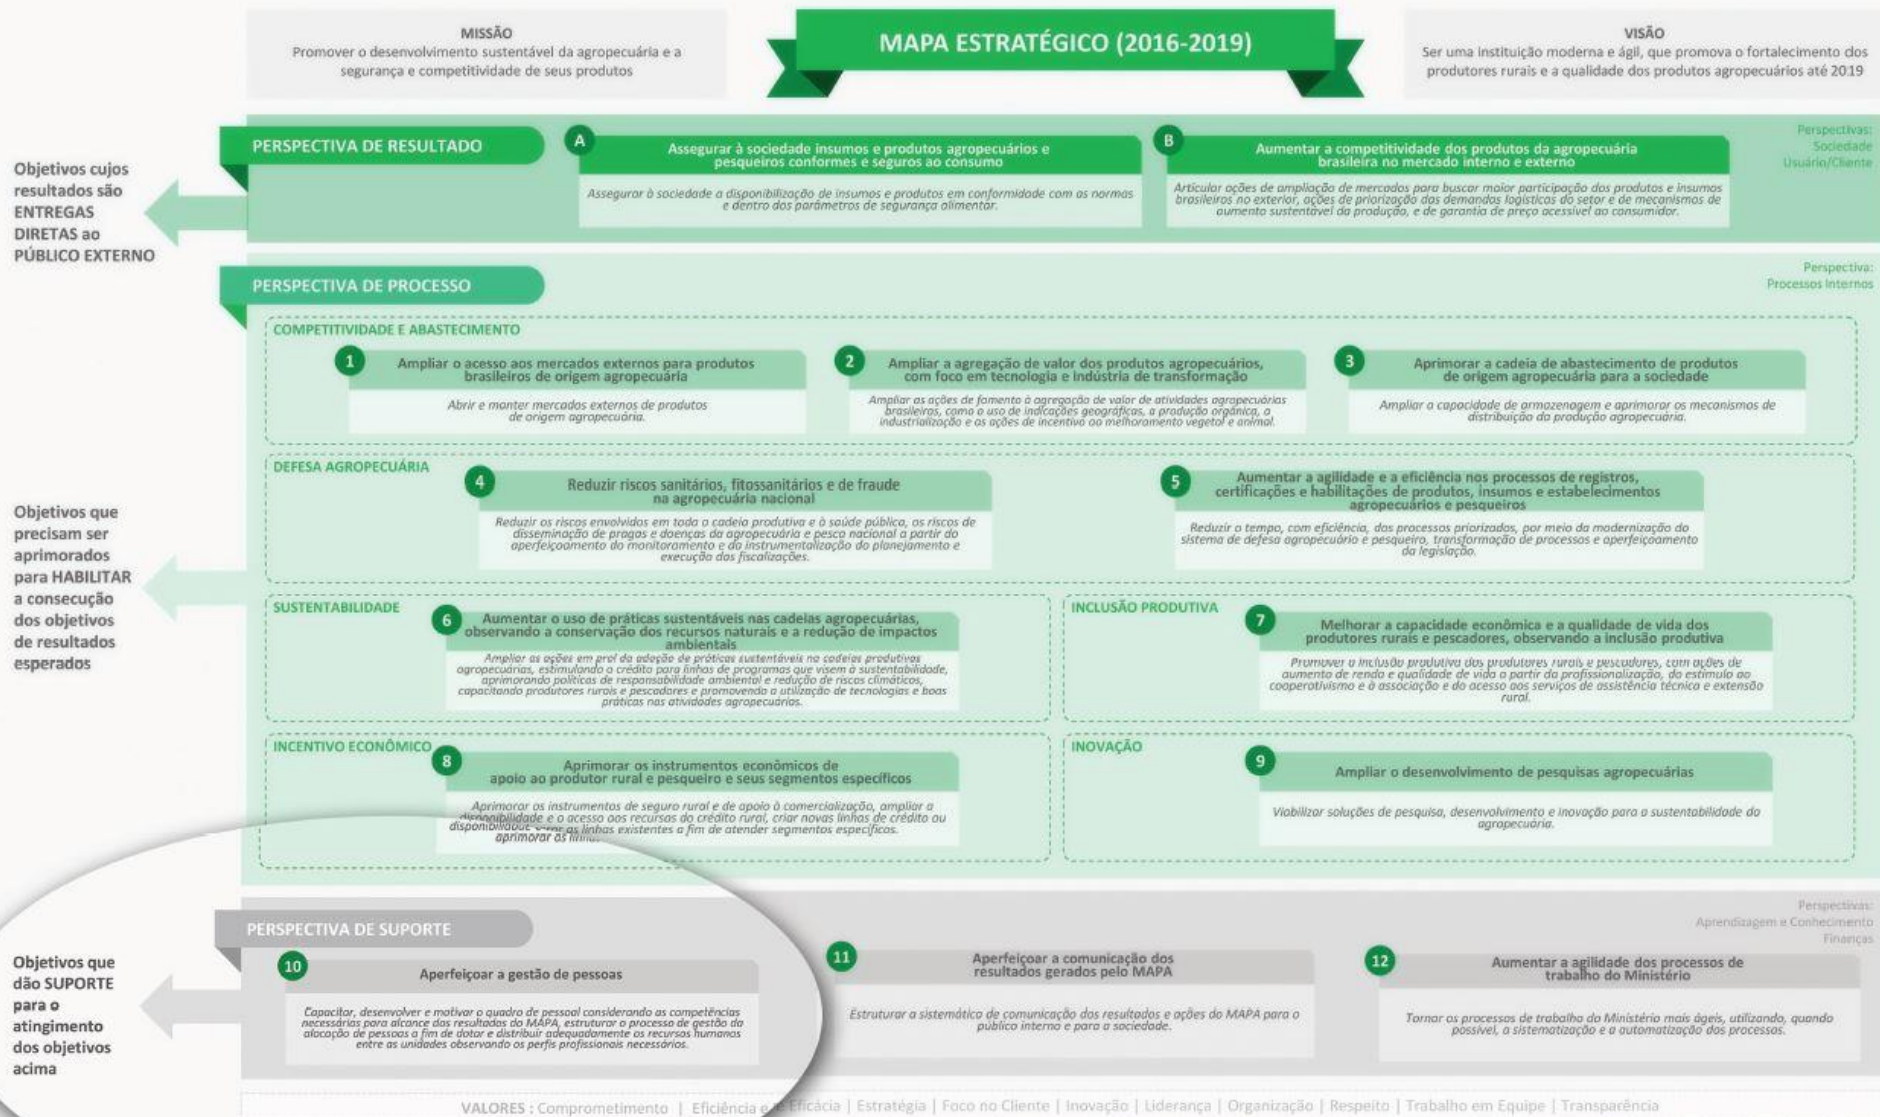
MISSÃO
Promover o desenvolvimento sustentável da agropecuária e a segurança e competitividade de seus produtos

MAPA ESTRATÉGICO (2016-2019)

VISÃO
Ser uma instituição moderna e ágil, que promova o fortalecimento dos produtores rurais e a qualidade dos produtos agropecuários até 2019

Objetivos cujos resultados são ENTREGAS DIRETAS ao PÚBLICO EXTERNO

PERSPECTIVA DE RESULTADO

A Assegurar à sociedade insumos e produtos agropecuários e pesqueiros conformes e seguros ao consumo

Assegurar à sociedade a disponibilização de insumos e produtos em conformidade com as normas e dentro dos parâmetros de segurança alimentar.

B Aumentar a competitividade dos produtos da agropecuária brasileira no mercado interno e externo

Articular ações de ampliação de mercados para buscar maior participação dos produtos e insumos brasileiros no exterior, ações de priorização das demandas logísticas do setor e de mecanismos de aumento sustentável da produção, e de garantia de preço acessível ao consumidor.

Perspectivas: Sociedade Usuário/Cliente

PERSPECTIVA DE PROCESSO

Perspectiva: Processos Internos

COMPETITIVIDADE E ABASTECIMENTO

1 Ampliar o acesso aos mercados externos para produtos brasileiros de origem agropecuária

Abrir e manter mercados externos de produtos de origem agropecuária.

2 Ampliar a agregação de valor dos produtos agropecuários, com foco em tecnologia e indústria de transformação

Ampliar as ações de fomento à agregação de valor de atividades agropecuárias brasileiras, como o uso de indicações geográficas, a produção orgânica, a industrialização e as ações de incentivo ao melhoramento vegetal e animal.

3 Aprimorar a cadeia de abastecimento de produtos de origem agropecuária para a sociedade

Ampliar a capacidade de armazenagem e aprimorar os mecanismos de distribuição da produção agropecuária.

Objetivos que precisam ser aprimorados para HABILITAR a consecução dos objetivos de resultados esperados

DEFESA AGROPECUÁRIA

4 Reduzir riscos sanitários, fitossanitários e de fraude na agropecuária nacional

Reduzir os riscos envolvidos em toda a cadeia produtiva e à saúde pública, os riscos de disseminação de pragas e doenças da agropecuária e pesca nacional a partir do aperfeiçoamento do monitoramento e da instrumentalização do planejamento e execução das fiscalizações.

5 Aumentar a agilidade e a eficiência nos processos de registros, certificações e habilitações de produtos, insumos e estabelecimentos agropecuários e pesqueiros

Reduzir o tempo, com eficiência, dos processos priorizados, por meio da modernização do sistema de defesa agropecuário e pesqueiro, transformação de processos e aperfeiçoamento da legislação.

SUSTENTABILIDADE

6 Aumentar o uso de práticas sustentáveis nas cadeias agropecuárias, observando a conservação dos recursos naturais e a redução de impactos ambientais

Ampliar as ações em prol da adoção de práticas sustentáveis nas cadeias produtivas agropecuárias, estimulando o crédito para linhas de programas que visem à sustentabilidade, aprimorando políticas de responsabilidade ambiental e redução de riscos climáticos, capacitando produtores rurais e pescadores e promovendo a utilização de tecnologias e boas práticas nas atividades agropecuárias.

INCLUSÃO PRODUTIVA

7 Melhorar a capacidade econômica e a qualidade de vida dos produtores rurais e pescadores, observando a inclusão produtiva

Promover a inclusão produtiva dos produtores rurais e pescadores, com ações de aumento de renda e qualidade de vida a partir da profissionalização, do estímulo ao cooperativismo e à associação e do acesso aos serviços de assistência técnica e extensão rural.

INCENTIVO ECONÔMICO

8 Aprimorar os instrumentos econômicos de apoio ao produtor rural e pesqueiro e seus segmentos específicos

Aprimorar os instrumentos de seguro rural e de apoio à comercialização, ampliar a disponibilidade e o acesso aos recursos do crédito rural, criar novas linhas de crédito ou aprimorar as linhas existentes a fim de atender segmentos específicos.

INOVAÇÃO

9 Ampliar o desenvolvimento de pesquisas agropecuárias

Viabilizar soluções de pesquisa, desenvolvimento e inovação para a sustentabilidade da agropecuária.

PERSPECTIVA DE SUPORTE

Perspectivas: Aprendizagem e Conhecimento Finanças

Objetivos que dão SUPORTE para o atingimento dos objetivos acima

10 Aperfeiçoar a gestão de pessoas

Capacitar, desenvolver e motivar o quadro de pessoal considerando as competências necessárias para alcance dos resultados do MAPA, estruturar o processo de gestão da alocação de pessoas a fim de dotar e distribuir adequadamente os recursos humanos entre as unidades observando os perfis profissionais necessários.

11 Aperfeiçoar a comunicação dos resultados gerados pelo MAPA

Estruturar a sistemática de comunicação dos resultados e ações do MAPA para o público interno e para a sociedade.

12 Aumentar a agilidade dos processos de trabalho do Ministério

Tornar os processos de trabalho do Ministério mais ágeis, utilizando, quando possível, a sistematização e a automatização dos processos.

VALORES : Comprometimento | Eficiência e Eficácia | Estratégia | Foco no Cliente | Inovação | Liderança | Organização | Respeito | Trabalho em Equipe | Transparência